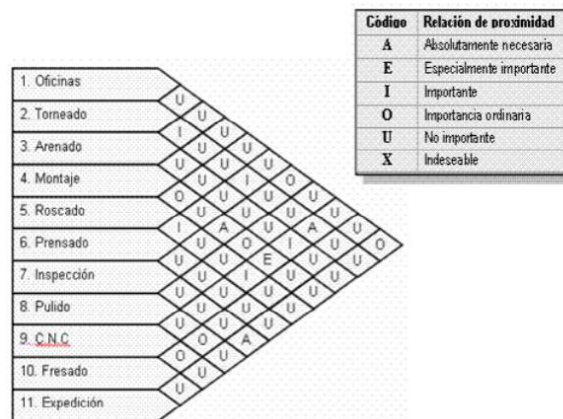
| Código | Relación de proximidad |
|---|---|
| A | Absolutamente necesaria |
| E | Especialmente importante |
| I | Importante |
| O | Importancia ordinaria |
| U | No importante |
| X | Indeseable |

1. Oficinas
2. Torneado
3. Arenado
4. Montaje
5. Roscado
6. Prensado
7. Inspección
8. Pulido
9. C.N.C
10. Fresado
11. Expedición

U
U I U
U U U U
U O U I U O
I U U U U U U
U A U U A U U U
U U O U I U U O
U U U E U U U
U U U I U U
U U U U U
U U A
O U
U
O
U
U